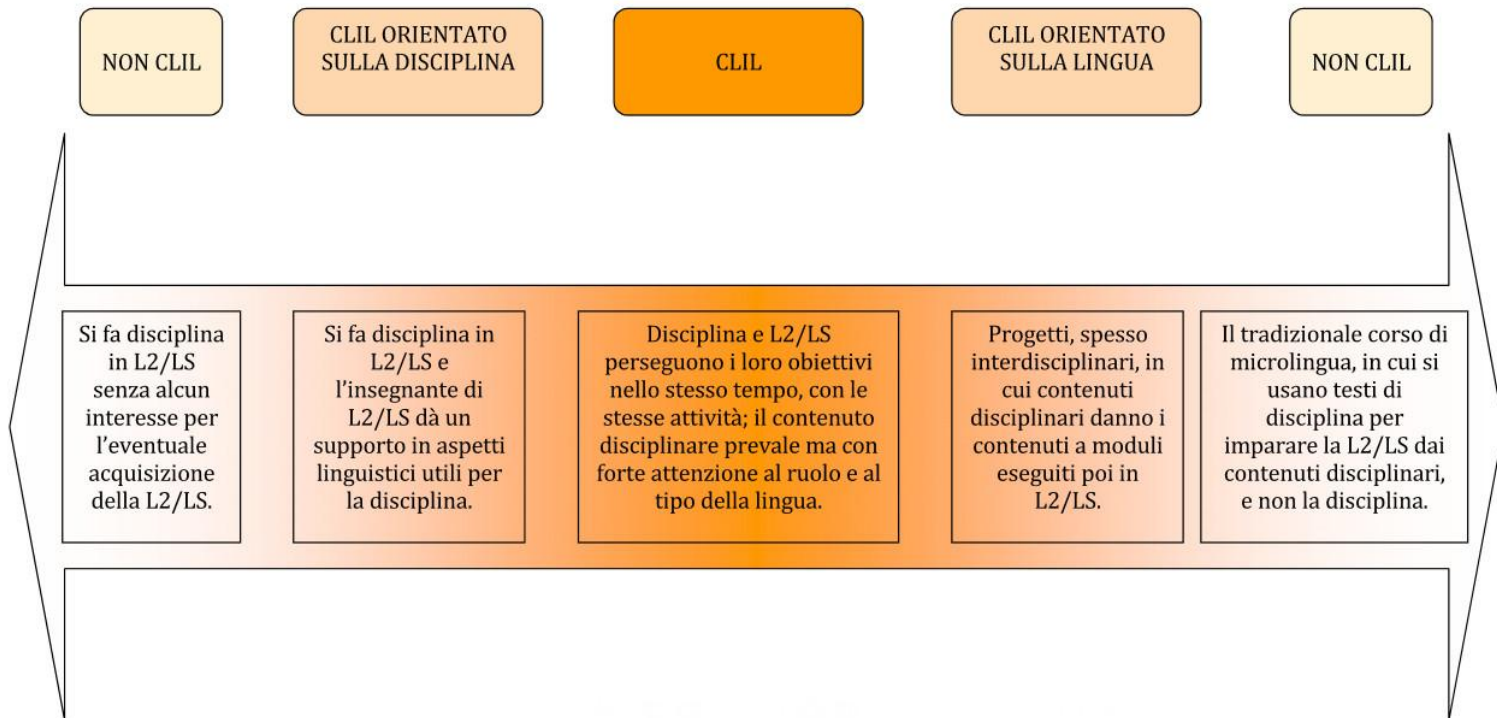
NON CLIL

CLIL ORIENTATO SULLA DISCIPLINA

CLIL

CLIL ORIENTATO SULLA LINGUA

NON CLIL

Si fa disciplina in L2/LS senza alcun interesse per l'eventuale acquisizione della L2/LS.

Si fa disciplina in L2/LS e l'insegnante di L2/LS dà un supporto in aspetti linguistici utili per la disciplina.

Disciplina e L2/LS perseguono i loro obiettivi nello stesso tempo, con le stesse attività; il contenuto disciplinare prevale ma con forte attenzione al ruolo e al tipo della lingua.

Progetti, spesso interdisciplinari, in cui contenuti disciplinari danno i contenuti a moduli eseguiti poi in L2/LS.

Il tradizionale corso di microlingua, in cui si usano testi di disciplina per imparare la L2/LS dai contenuti disciplinari, e non la disciplina.